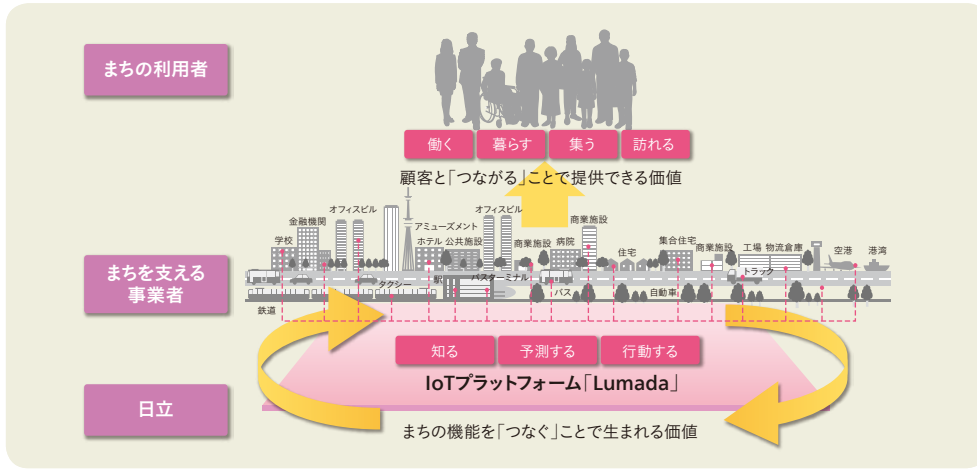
まちの利用者

働く　暮らす　集う　訪れる

顧客と「つながる」ことで提供できる価値

まちを支える事業者

学校　金融機関　オフィスビル　アミューズメント　ホテル　公共施設　オフィスビル　商業施設　病院　商業施設　住宅　集合住宅　商業施設　工場　物流倉庫　空港　港湾　駅　バスターミナル　タクシー　バス　自動車　トラック　鉄道

知る　予測する　行動する

IoTプラットフォーム「Lumada」

日立

まちの機能を「つなぐ」ことで生まれる価値